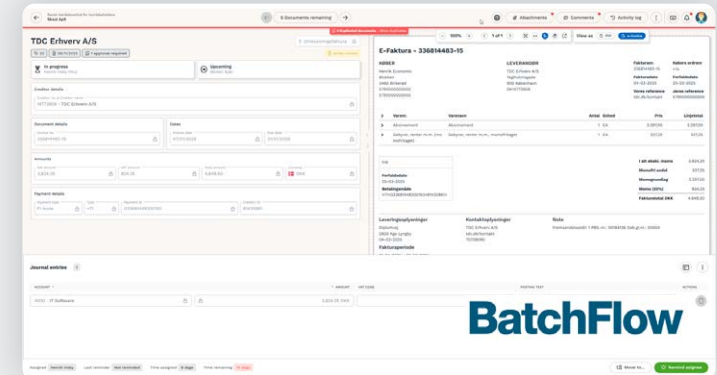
TDC Erhverv A/S

In progress

Upcoming

Creditor details

Document details

Dates

Amounts

Payment details

5 Documents remaining

Attachments

Comments

Activity log

E-Faktura - 336814483-15

KØBER

LEVERANDØR

TDC Erhverv A/S

Fakturanr.

Varenr.

Varenavn

Antal

Enhed

Pris

Linjetotal

Abonnement

Abonnement

Leveringsplyslinger

Kontaktoplysninger

Note

Fakturaperiode

Journal entries

ACCOUNT

AMOUNT

VAT CODE

POSTING TEXT

ACTIONS

IT Software

BatchFlow